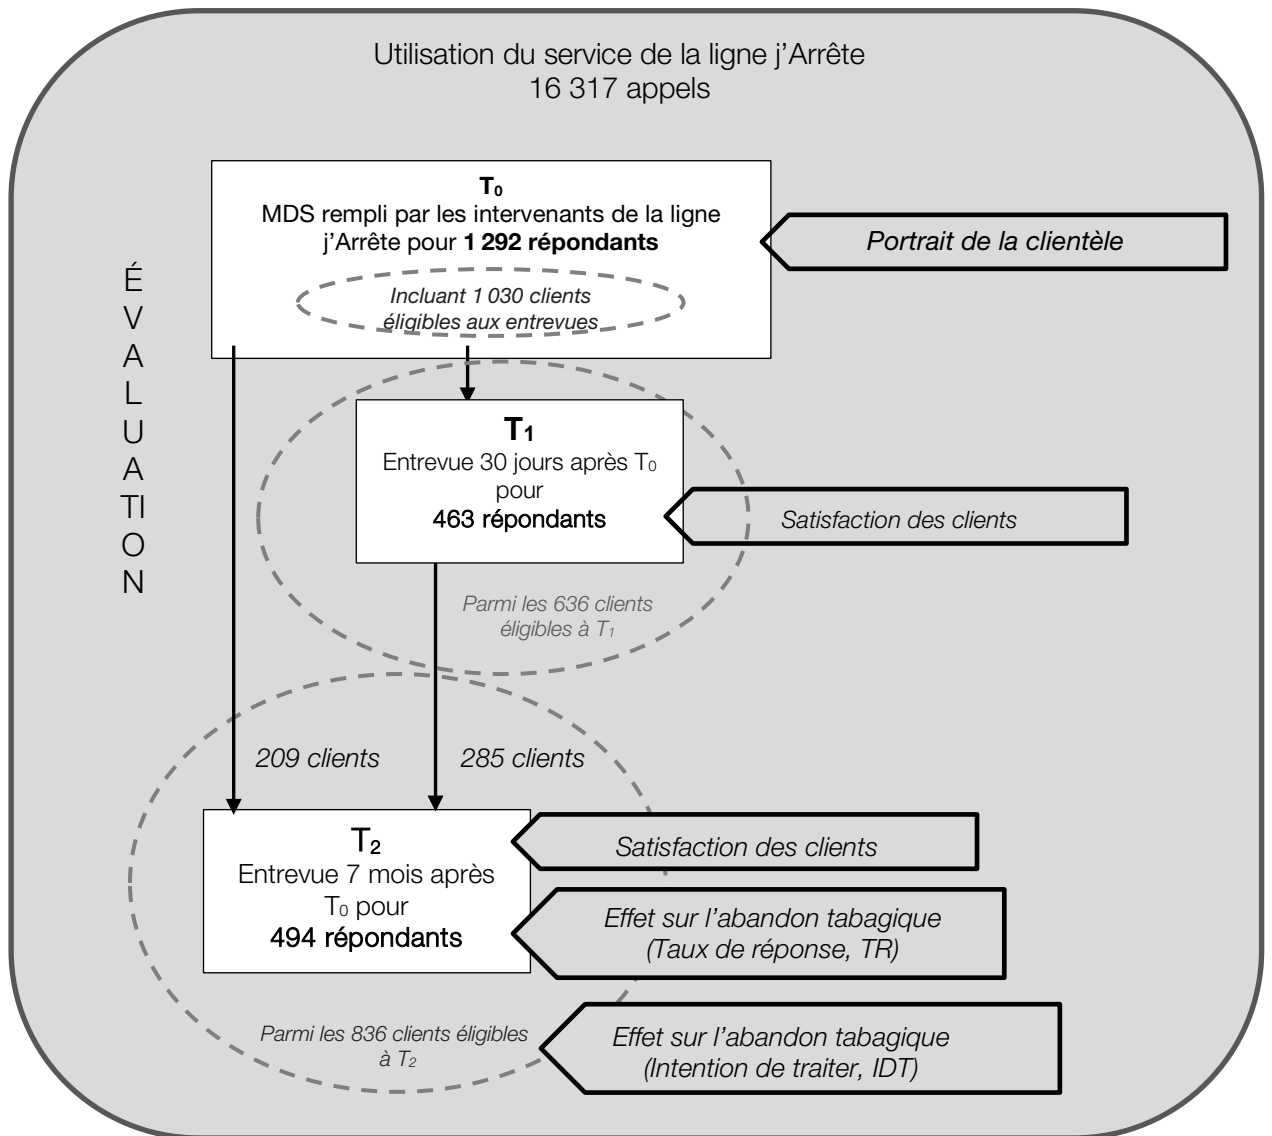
Utilisation du service de la ligne j'Arrête
16 317 appels

ÉVALUATION

$T_0$
MDS rempli par les intervenants de la ligne j'Arrête pour **1 292 répondants**

*Incluant 1 030 clients éligibles aux entrevues*

*Portrait de la clientèle*

**$T_1$**
Entrevue 30 jours après $T_0$ pour
**463 répondants**

*Satisfaction des clients*

*Parmi les 636 clients éligibles à $T_1$*

*209 clients*

*285 clients*

$T_2$
Entrevue 7 mois après $T_0$ pour
**494 répondants**

*Satisfaction des clients*

*Effet sur l'abandon tabagique (Taux de réponse, TR)*

*Parmi les 836 clients éligibles à $T_2$*

*Effet sur l'abandon tabagique (Intention de traiter, IDT)*